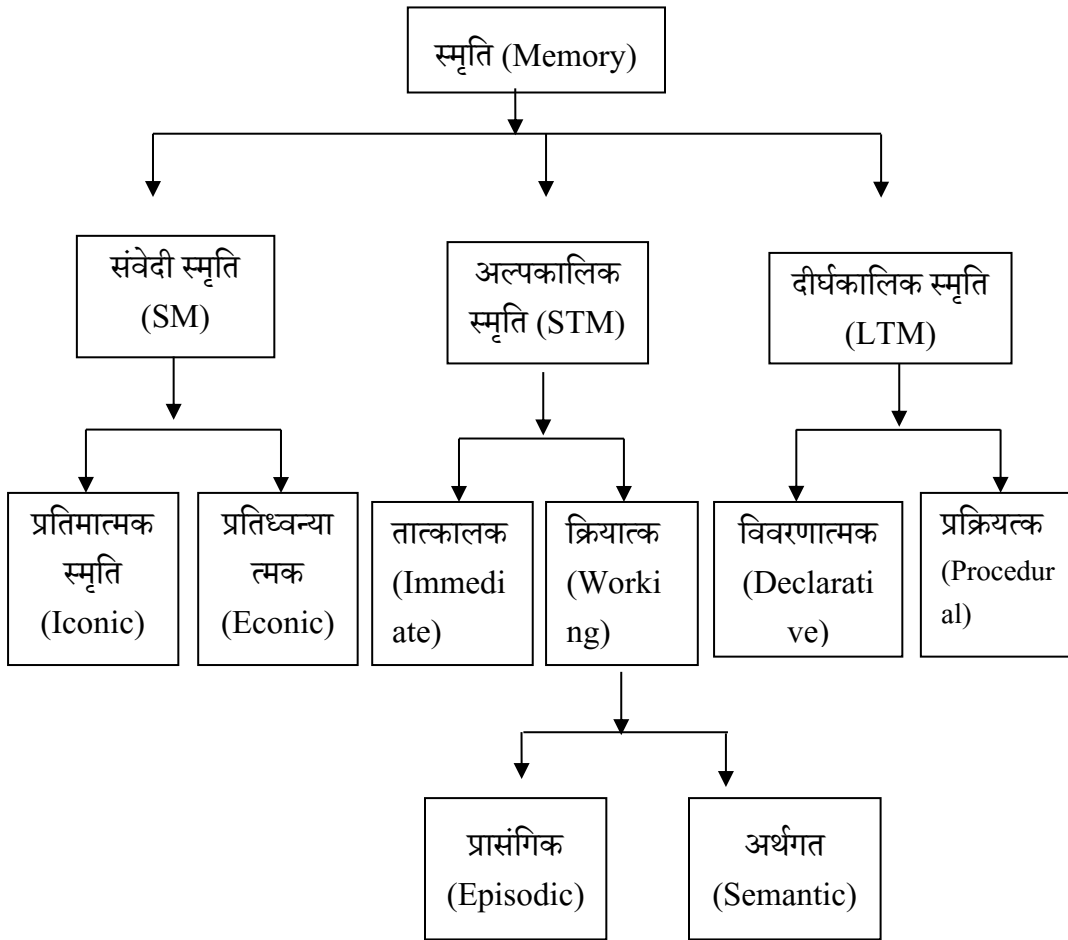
स्मृति (Memory)

संवेदी स्मृति (SM)

अल्पकालिक स्मृति (STM)

दीर्घकालिक स्मृति (LTM)

प्रतिमात्मक स्मृति (Iconic)

प्रतिध्वन्यात्मक (Econic)

तात्कालक (Immediate)

क्रियात्क (Working)

विवरणात्मक (Declarative)

प्रक्रियत्क (Procedural)

प्रासंगिक (Episodic)

अर्थगत (Semantic)